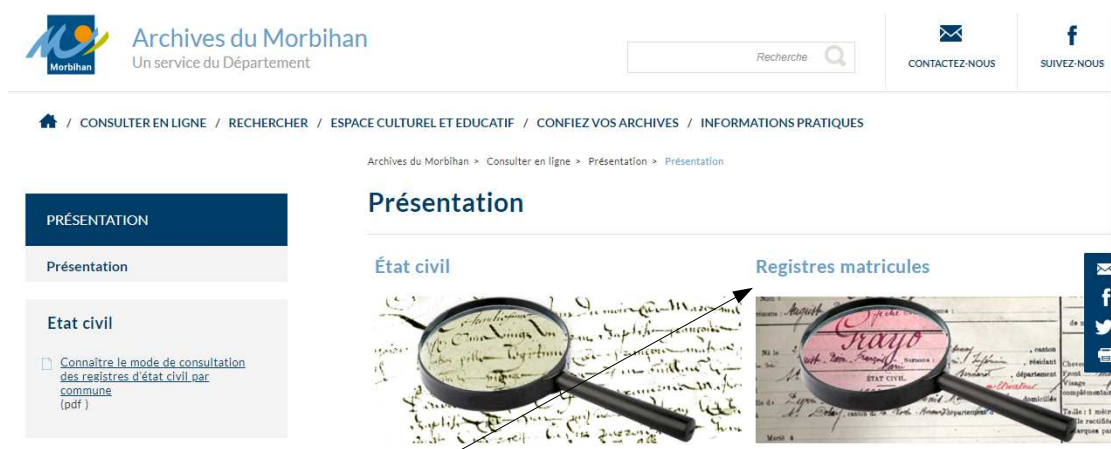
Morbihan

Archives du Morbihan
Un service du Département

Recherche

CONTACTEZ-NOUS

SUIVEZ-NOUS

/ CONSULTER EN LIGNE / RECHERCHER / ESPACE CULTUREL ET EDUCATIF / CONFIEZ VOS ARCHIVES / INFORMATIONS PRATIQUES

Archives du Morbihan > Consulter en ligne > Présentation > Présentation

Présentation

PRÉSENTATION

Présentation

Etat civil

Connaître le mode de consultation des registres d'état civil par commune (pdf )

État civil

Registres matricules